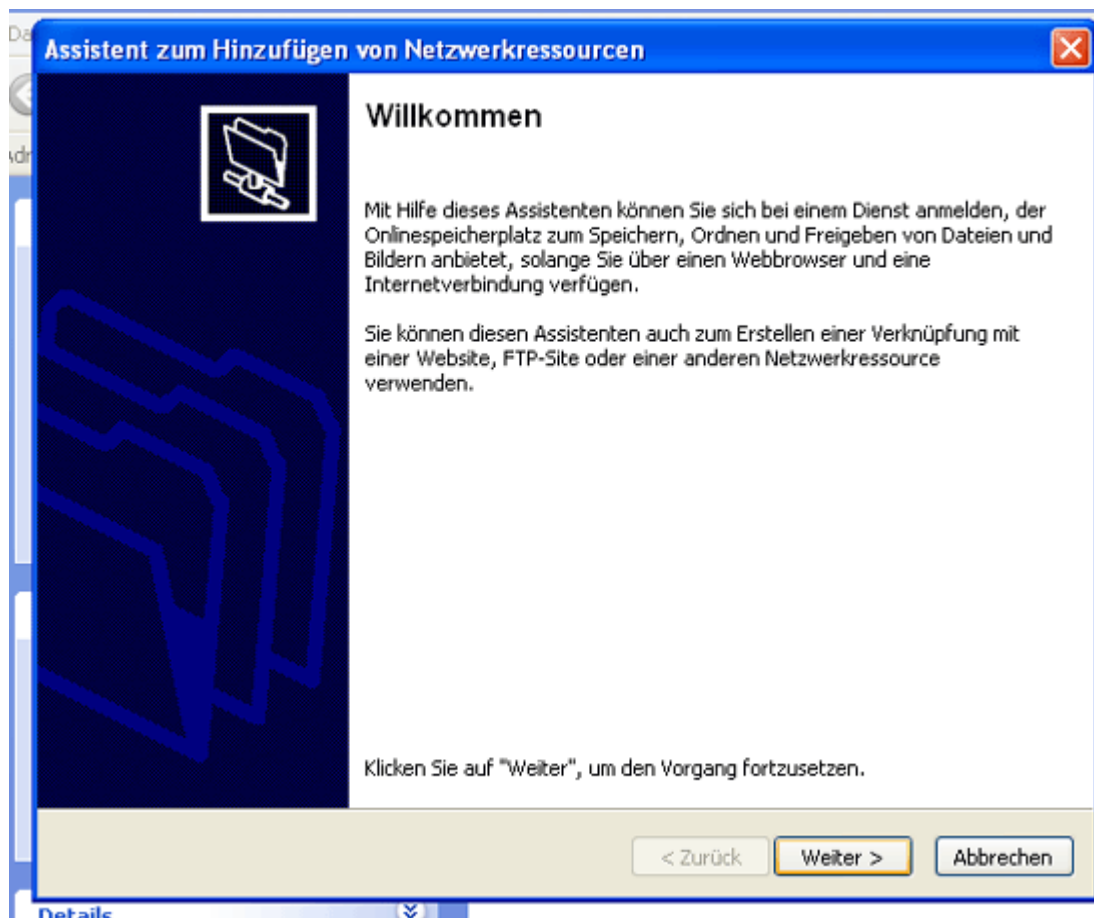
Da

Adr

Assistent zum Hinzufügen von Netzwerkressourcen

Willkommen

Mit Hilfe dieses Assistenten können Sie sich bei einem Dienst anmelden, der Onlinespeicherplatz zum Speichern, Ordnen und Freigeben von Dateien und Bildern anbietet, solange Sie über einen Webbrowser und eine Internetverbindung verfügen.

Sie können diesen Assistenten auch zum Erstellen einer Verknüpfung mit einer Website, FTP-Site oder einer anderen Netzwerkressource verwenden.

Klicken Sie auf "Weiter", um den Vorgang fortzusetzen.

< Zurück

Weiter >

Abbrechen

Details